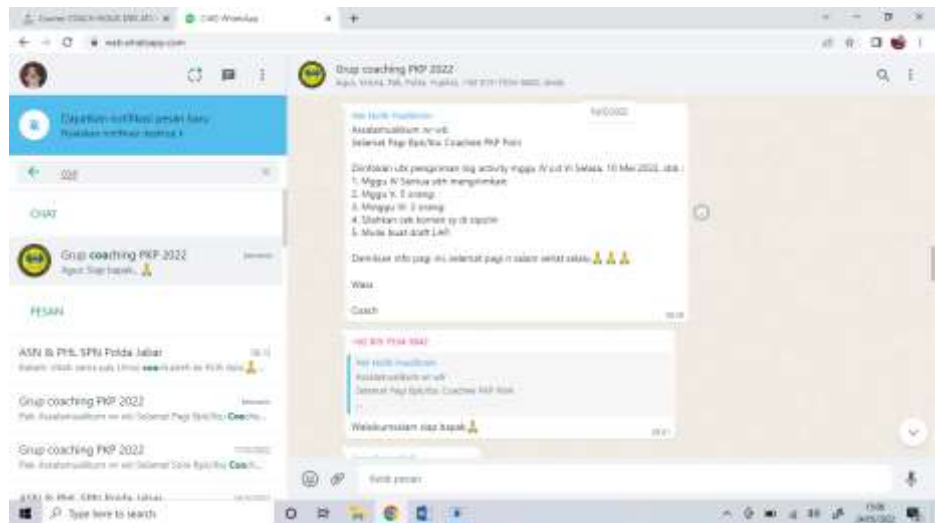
Course: COACH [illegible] × WhatsApp × +

web.whatsapp.com

Dapatkan notifikasi pesan baru
Nyalakan notifikasi desktop ›

coa

CHAT

Grup coaching PKP 2022
Agus: Siap bapak 🙏

PESAN

ASN & PHL SPN Polda Jabar
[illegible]

Grup coaching PKP 2022
Pak: Assalamualaikum wr wb Selamat Pagi Bpk/Ibu Coachee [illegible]

Grup coaching PKP 2022
Pak: Assalamualaikum wr wb Selamat Sore Bpk/Ibu Coach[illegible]

ASN & PHL SPN Polda Jabar

Grup coaching PKP 2022
Agus, Hilang, Pak, Pratiw, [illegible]

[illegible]

Assalamualaikum wr wb
Selamat Pagi Bpk/Ibu Coachee PKP Polri

Diinfokan utk pengiriman log activity mggu IV s.d VI Selasa, 10 Mei 2022, dgn :
1. Mggu IV Semua utk mengirimkan
2. Mggu V, 3 orang
3. Mingggu VI, 3 orang
4. Silahkan cek komen sy di capture
5. Mulai buat draft LAP.

Demikian info pagi ini,selamat pagi n salam sehat selalu 🙏🙏🙏

Wass

Coach

+62 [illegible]

Assalamualaikum wr wb
Selamat Pagi Bpk/Ibu Coachee PKP Polri

Waalaikumsalam siap bapak 🙏

Ketik pesan

Type here to search